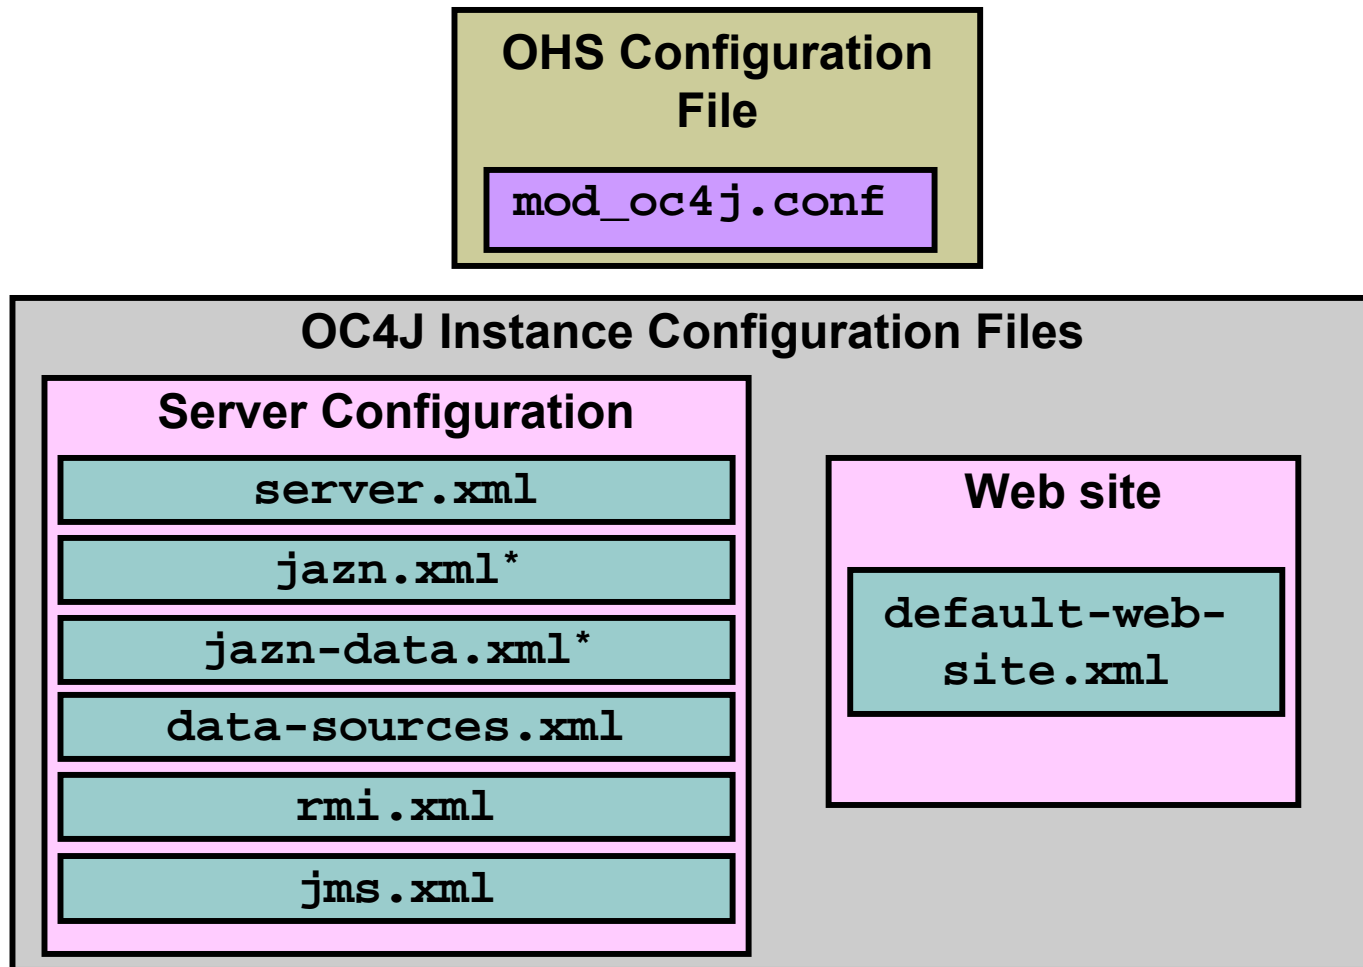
OHS Configuration File

mod_oc4j.conf

OC4J Instance Configuration Files

Server Configuration

server.xml

jazn.xml*

jazn-data.xml*

data-sources.xml

rmi.xml

jms.xml

Web site

default-web-site.xml